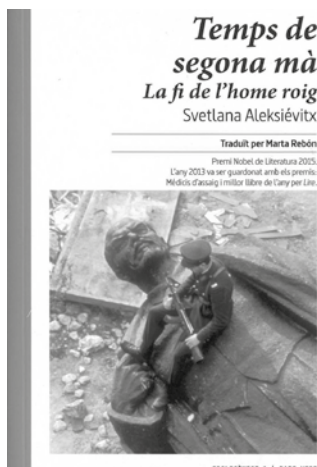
Temps de segona mà
La fi de l'home roig
Svetlana Aleksiévitx

Traduït per Marta Rebón

Premi Nobel de Literatura 2015.
L'any 2013 va ser guardonat amb els premis Mèdicis d'assaig i millor llibre de l'any per Lire.

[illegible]